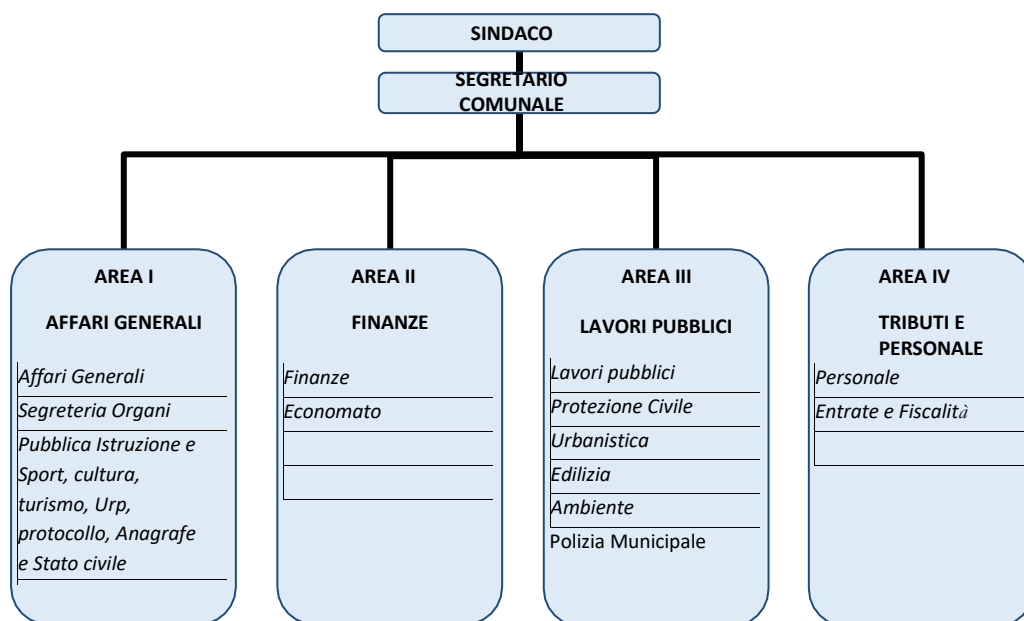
SINDACO

SEGRETARIO COMUNALE

AREA I

AFFARI GENERALI

Affari Generali

Segreteria Organi

Pubblica Istruzione e Sport, cultura, turismo, Urp, protocollo, Anagrafe e Stato civile

AREA II

FINANZE

Finanze

Economato

AREA III

LAVORI PUBBLICI

Lavori pubblici

Protezione Civile

Urbanistica

Edilizia

Ambiente

Polizia Municipale

AREA IV

TRIBUTI E PERSONALE

Personale

Entrate e Fiscalità